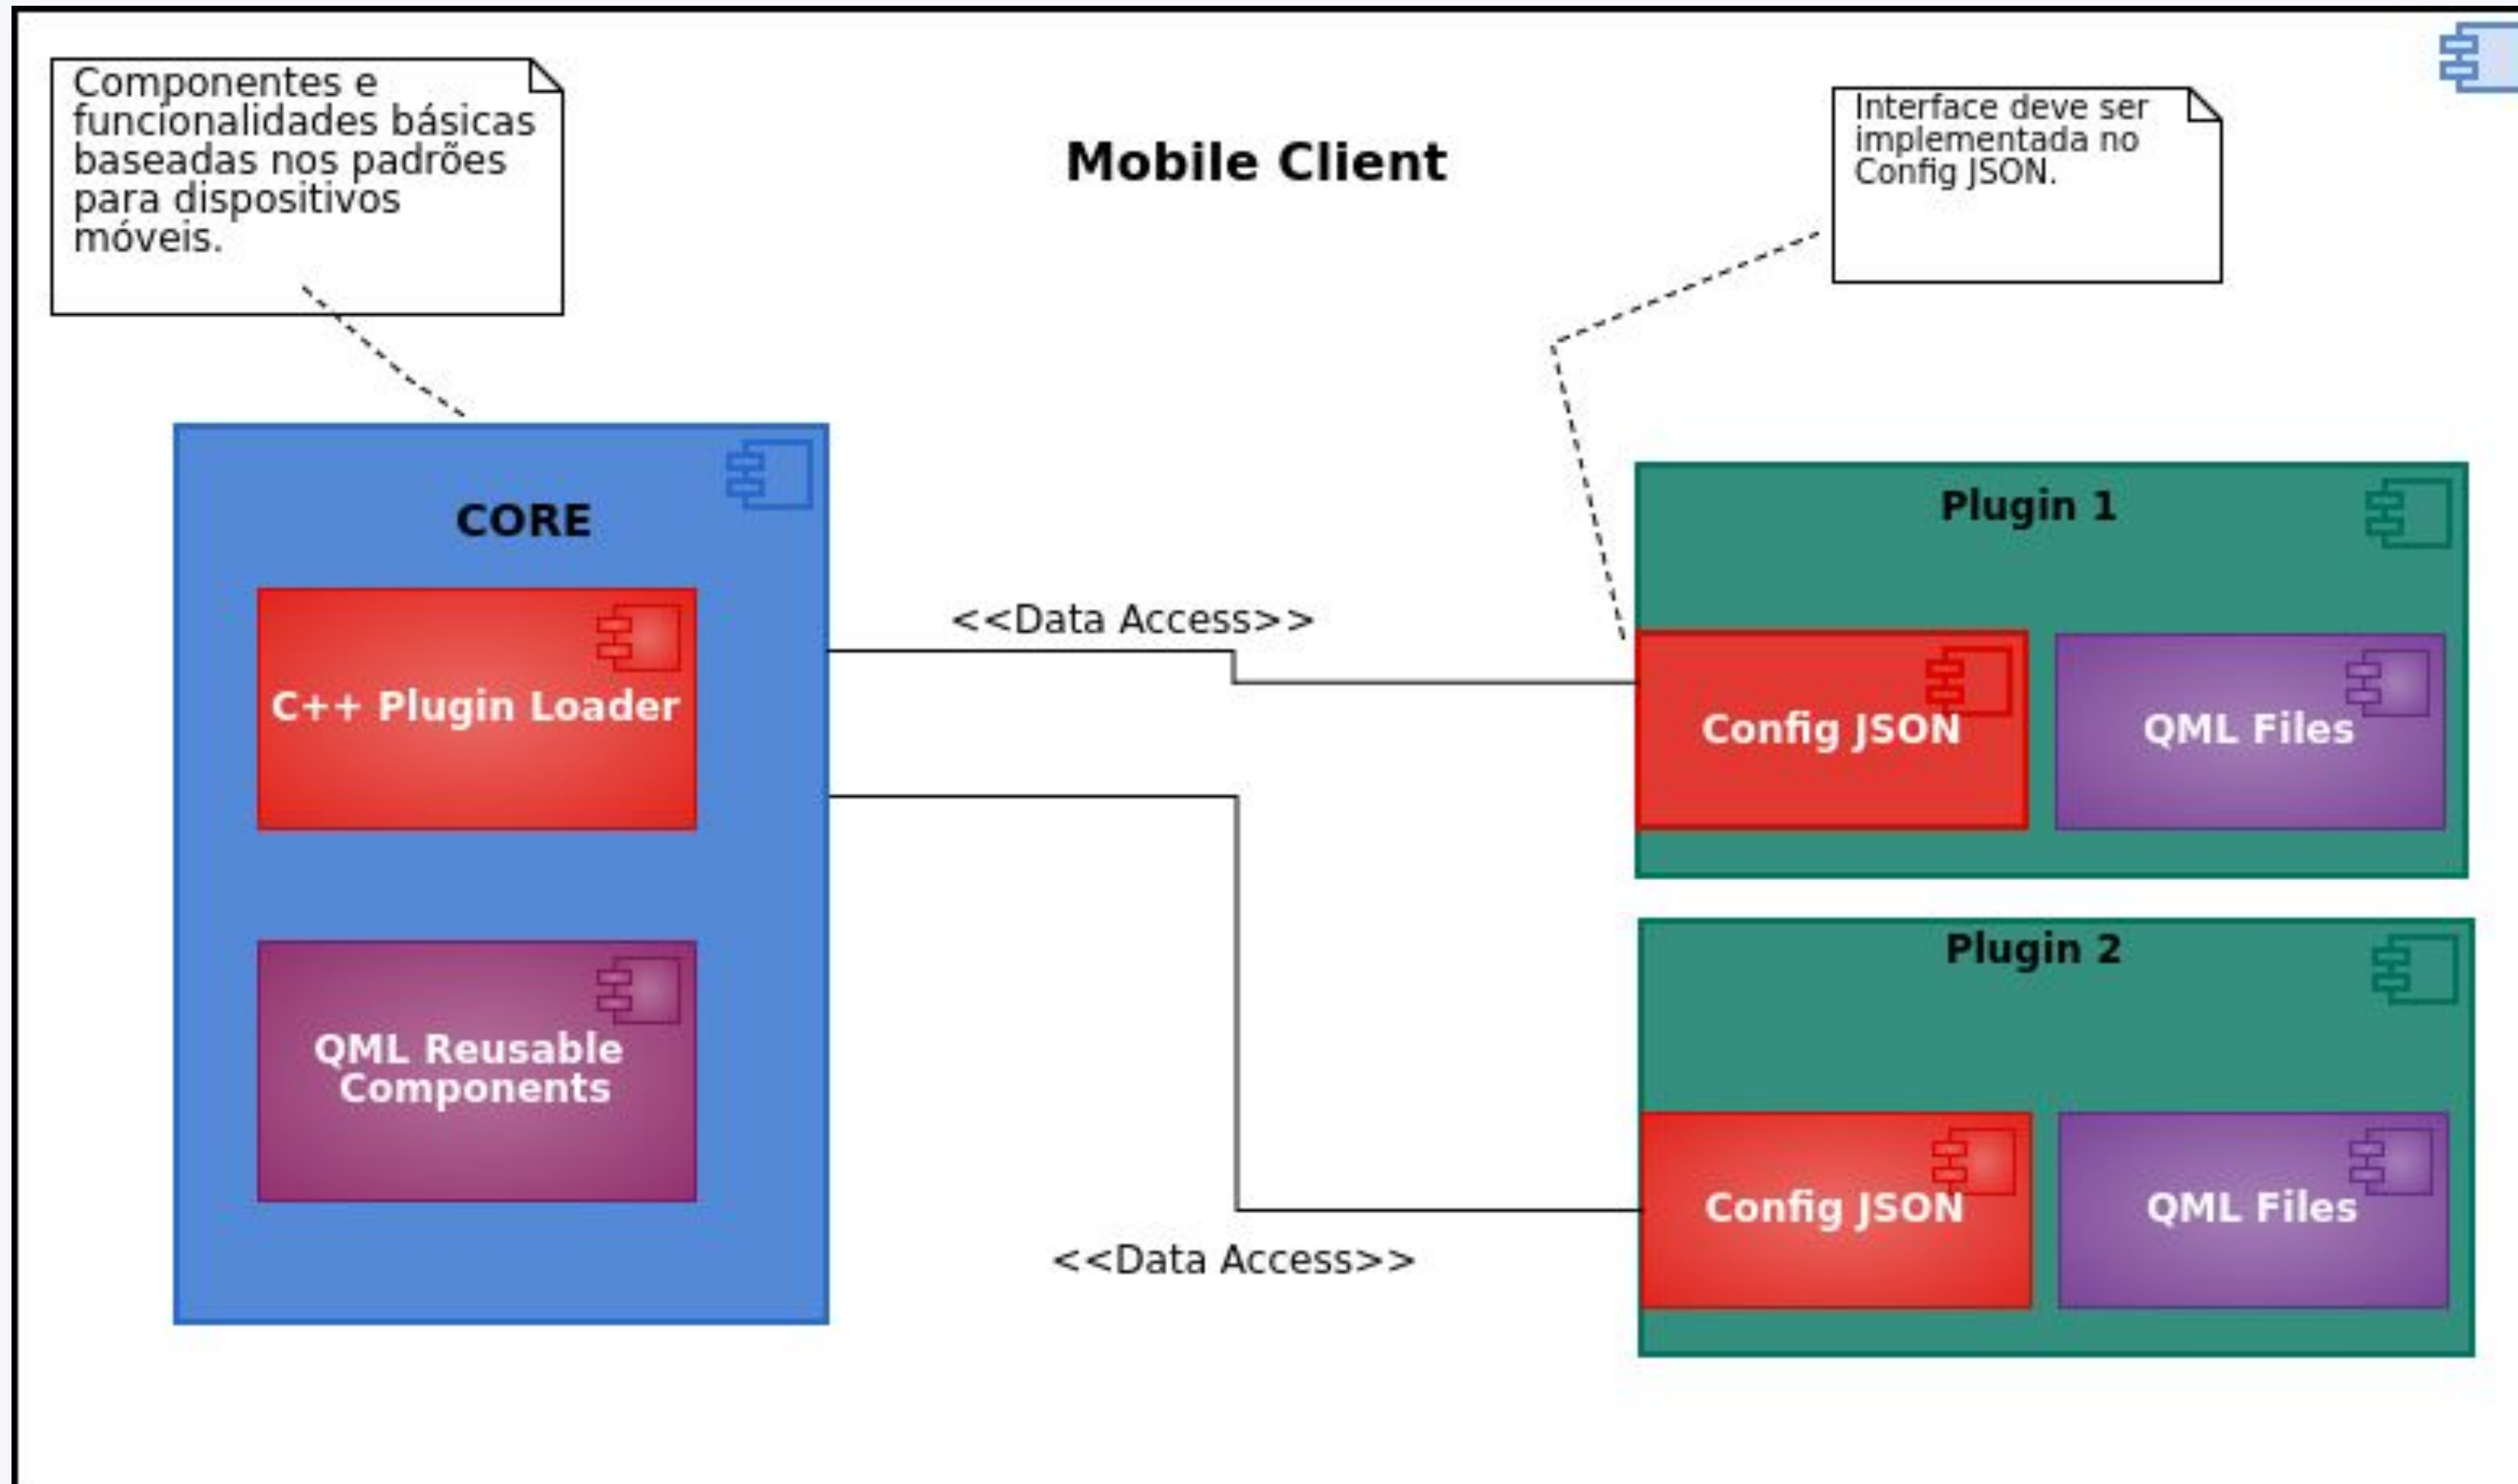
Componentes e funcionalidades básicas baseadas nos padrões para dispositivos móveis.

Mobile Client

Interface deve ser implementada no Config JSON.

CORE

C++ Plugin Loader

QML Reusable Components

<<Data Access>>

<<Data Access>>

Plugin 1

Config JSON

QML Files

Plugin 2

Config JSON

QML Files